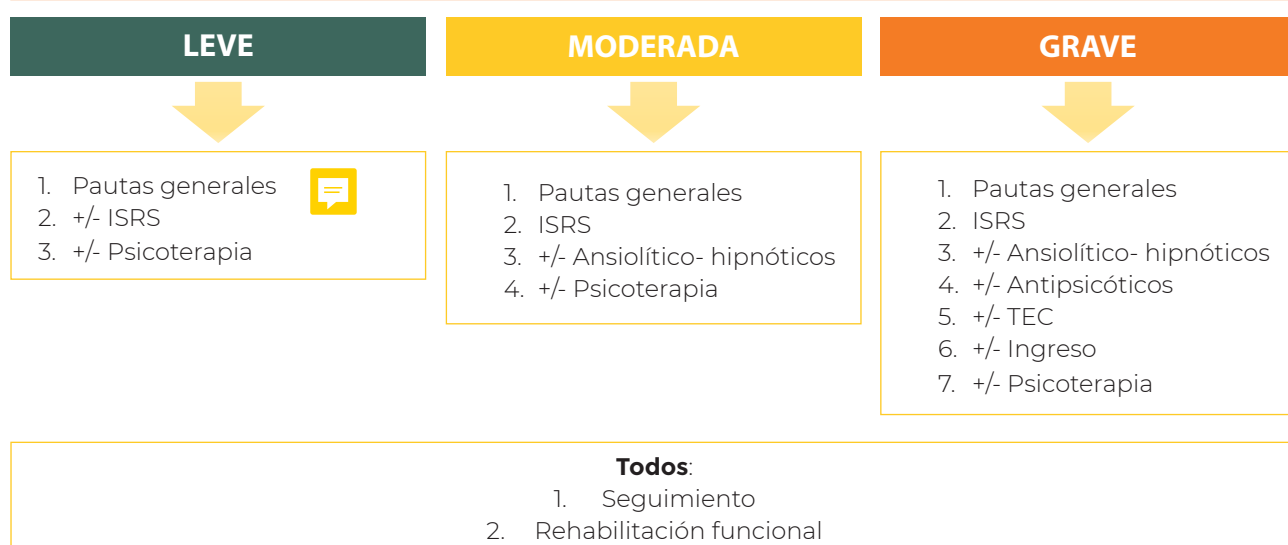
LEVE

1. Pautas generales
2. +/- ISRS
3. +/- Psicoterapia

MODERADA

1. Pautas generales
2. ISRS
3. +/- Ansiolítico- hipnóticos
4. +/- Psicoterapia

GRAVE

1. Pautas generales
2. ISRS
3. +/- Ansiolítico- hipnóticos
4. +/- Antipsicóticos
5. +/- TEC
6. +/- Ingreso
7. +/- Psicoterapia

**Todos**:
1. Seguimiento
2. Rehabilitación funcional